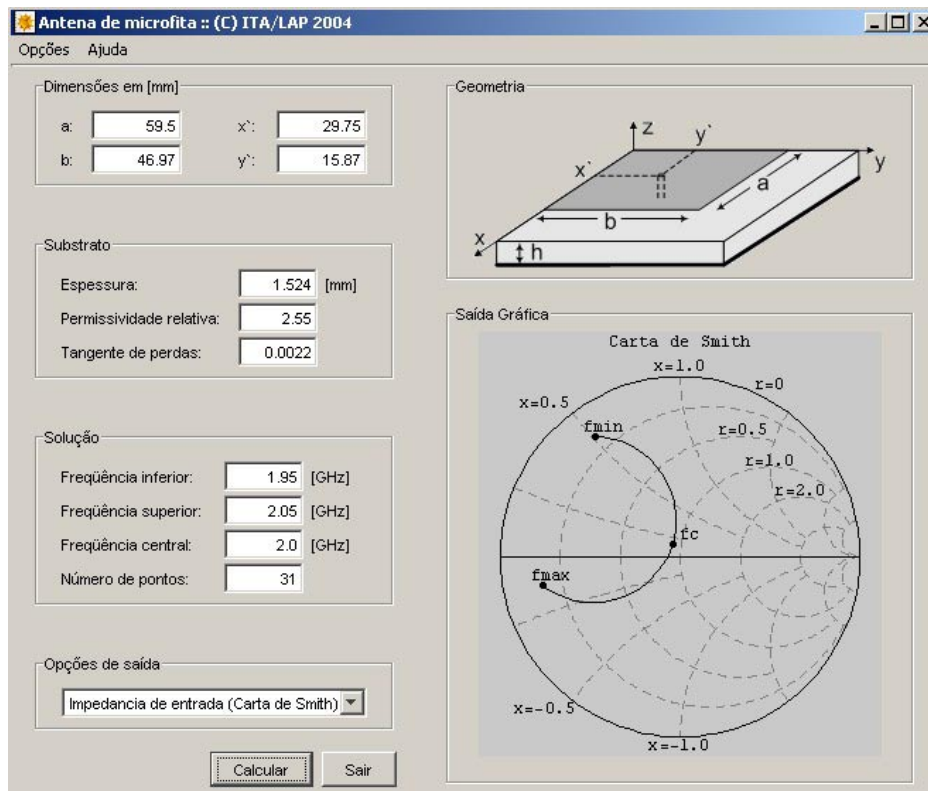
Antena de microfita :: (C) ITA/LAP 2004

Opções Ajuda

Dimensões em [mm]

a: 59.5 x`: 29.75

b: 46.97 y`: 15.87

Geometria

z y` y x` a b x h

Substrato

Espessura: 1.524 [mm]

Permissividade relativa: 2.55

Tangente de perdas: 0.0022

Saída Gráfica

Carta de Smith

x=1.0 r=0 x=0.5 fmin r=0.5 r=1.0 r=2.0 fc fmax x=-0.5 x=-1.0

Solução

Freqüência inferior: 1.95 [GHz]

Freqüência superior: 2.05 [GHz]

Freqüência central: 2.0 [GHz]

Número de pontos: 31

Opções de saída

Impedancia de entrada (Carta de Smith)

Calcular Sair